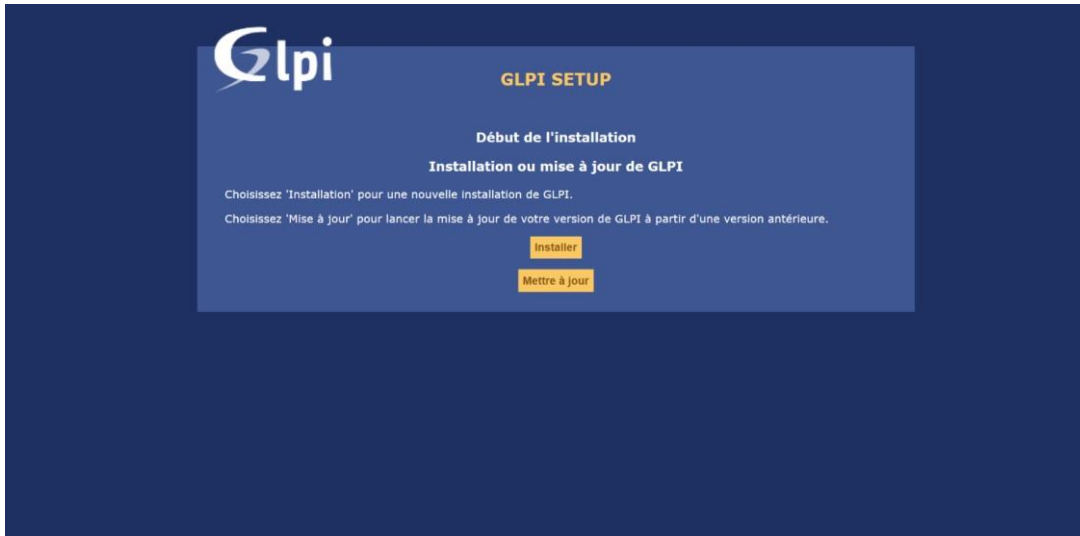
Glpi

GLPI SETUP

Début de l'installation

Installation ou mise à jour de GLPI

Choisissez 'Installation' pour une nouvelle installation de GLPI.

Choisissez 'Mise à jour' pour lancer la mise à jour de votre version de GLPI à partir d'une version antérieure.

Installer

Mettre à jour